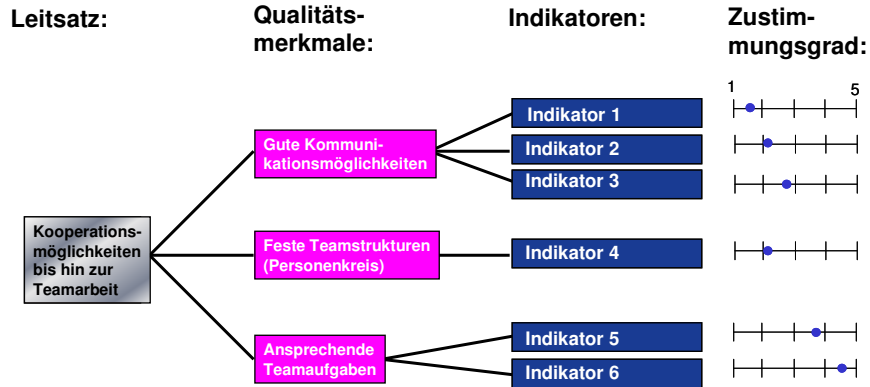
Leitsatz:

Qualitätsmerkmale:

Indikatoren:

Zustimmungsgrad:

1

5

Kooperationsmöglichkeiten bis hin zur Teamarbeit

Gute Kommunikationsmöglichkeiten

Feste Teamstrukturen (Personenkreis)

Ansprechende Teamaufgaben

Indikator 1

Indikator 2

Indikator 3

Indikator 4

Indikator 5

Indikator 6